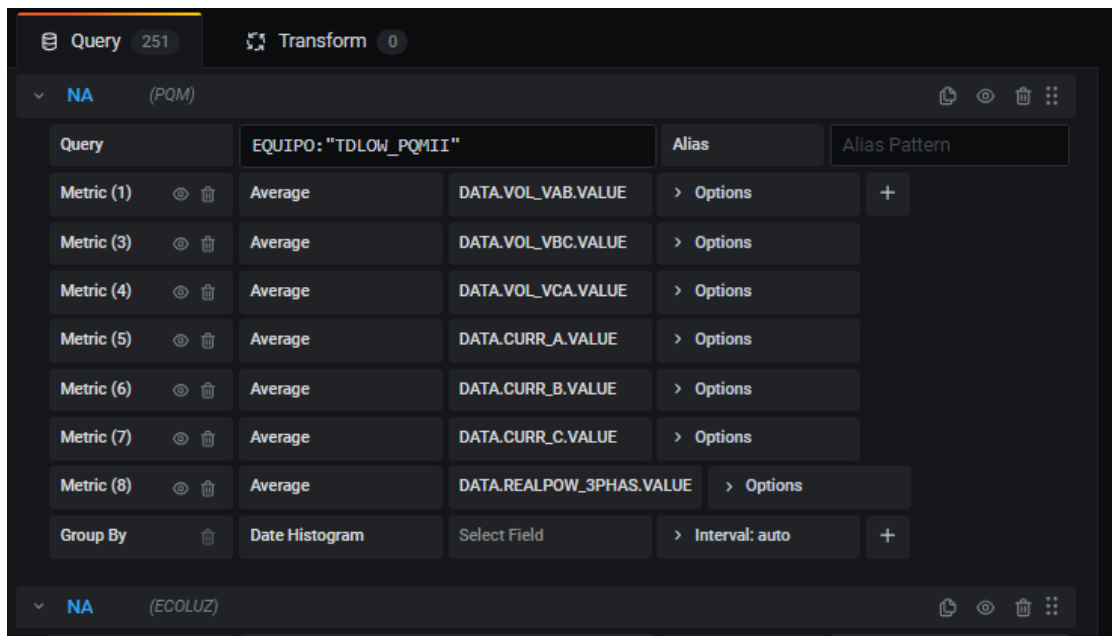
Query 251
Transform 0

NA (PQM)

| Query | EQUIPO:"TDLOW_PQMII" | | Alias | Alias Pattern |
|---|---|---|---|---|
| Metric (1) | Average | DATA.VOL_VAB.VALUE | > Options | + |
| Metric (3) | Average | DATA.VOL_VBC.VALUE | > Options | |
| Metric (4) | Average | DATA.VOL_VCA.VALUE | > Options | |
| Metric (5) | Average | DATA.CURR_A.VALUE | > Options | |
| Metric (6) | Average | DATA.CURR_B.VALUE | > Options | |
| Metric (7) | Average | DATA.CURR_C.VALUE | > Options | |
| Metric (8) | Average | DATA.REALPOW_3PHAS.VALUE | > Options | |
| Group By | Date Histogram | Select Field | > Interval: auto | + |

NA (ECOLUZ)